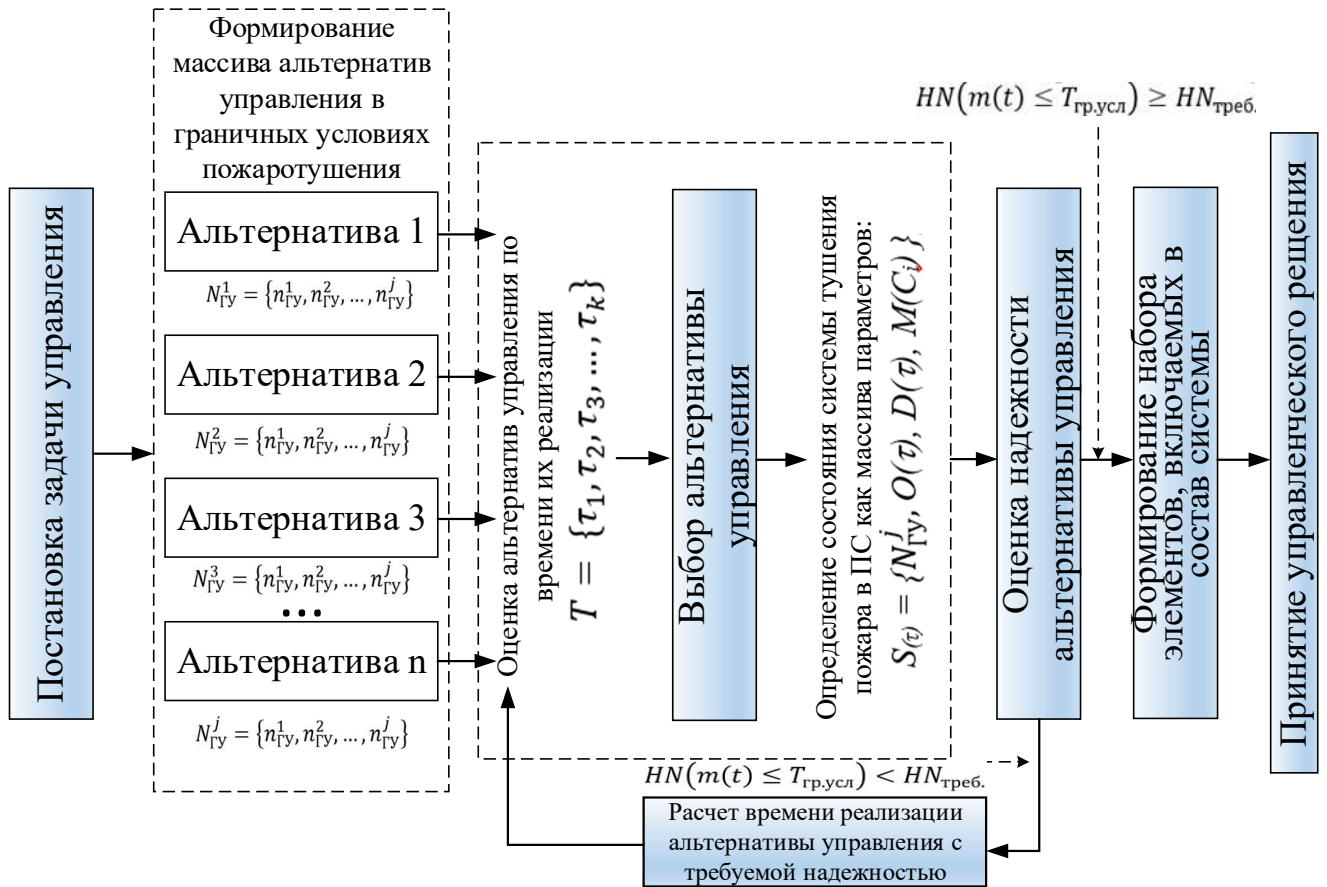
Постановка задачи управления

Формирование массива альтернатив управления в граничных условиях пожаротушения

Альтернатива 1

$N_{ГУ}^{1} = \{n_{ГУ}^{1}, n_{ГУ}^{2}, ..., n_{ГУ}^{j}\}$

Альтернатива 2

$N_{ГУ}^{2} = \{n_{ГУ}^{1}, n_{ГУ}^{2}, ..., n_{ГУ}^{j}\}$

Альтернатива 3

$N_{ГУ}^{3} = \{n_{ГУ}^{1}, n_{ГУ}^{2}, ..., n_{ГУ}^{j}\}$

• • •

Альтернатива n

$N_{ГУ}^{j} = \{n_{ГУ}^{1}, n_{ГУ}^{2}, ..., n_{ГУ}^{j}\}$

Оценка альтернатив управления по времени их реализации

$T = \{\tau_1, \tau_2, \tau_3, ..., \tau_k\}$

Выбор альтернативы управления

Определение состояния системы тушения пожара в ПС как массива параметров:

$S_{(\tau)} = \{N_{ГУ}^{j}, O(\tau), D(\tau), M(C_j)\}$

$HN(m(t) \leq T_{гр.усл}) \geq HN_{треб.}$

Оценка надежности альтернативы управления

Формирование набора элементов, включаемых в состав системы

Принятие управленческого рещения

$HN(m(t) \leq T_{гр.усл}) < HN_{треб.}$

Расчет времени реализации альтернативы управления с требуемой надежностью